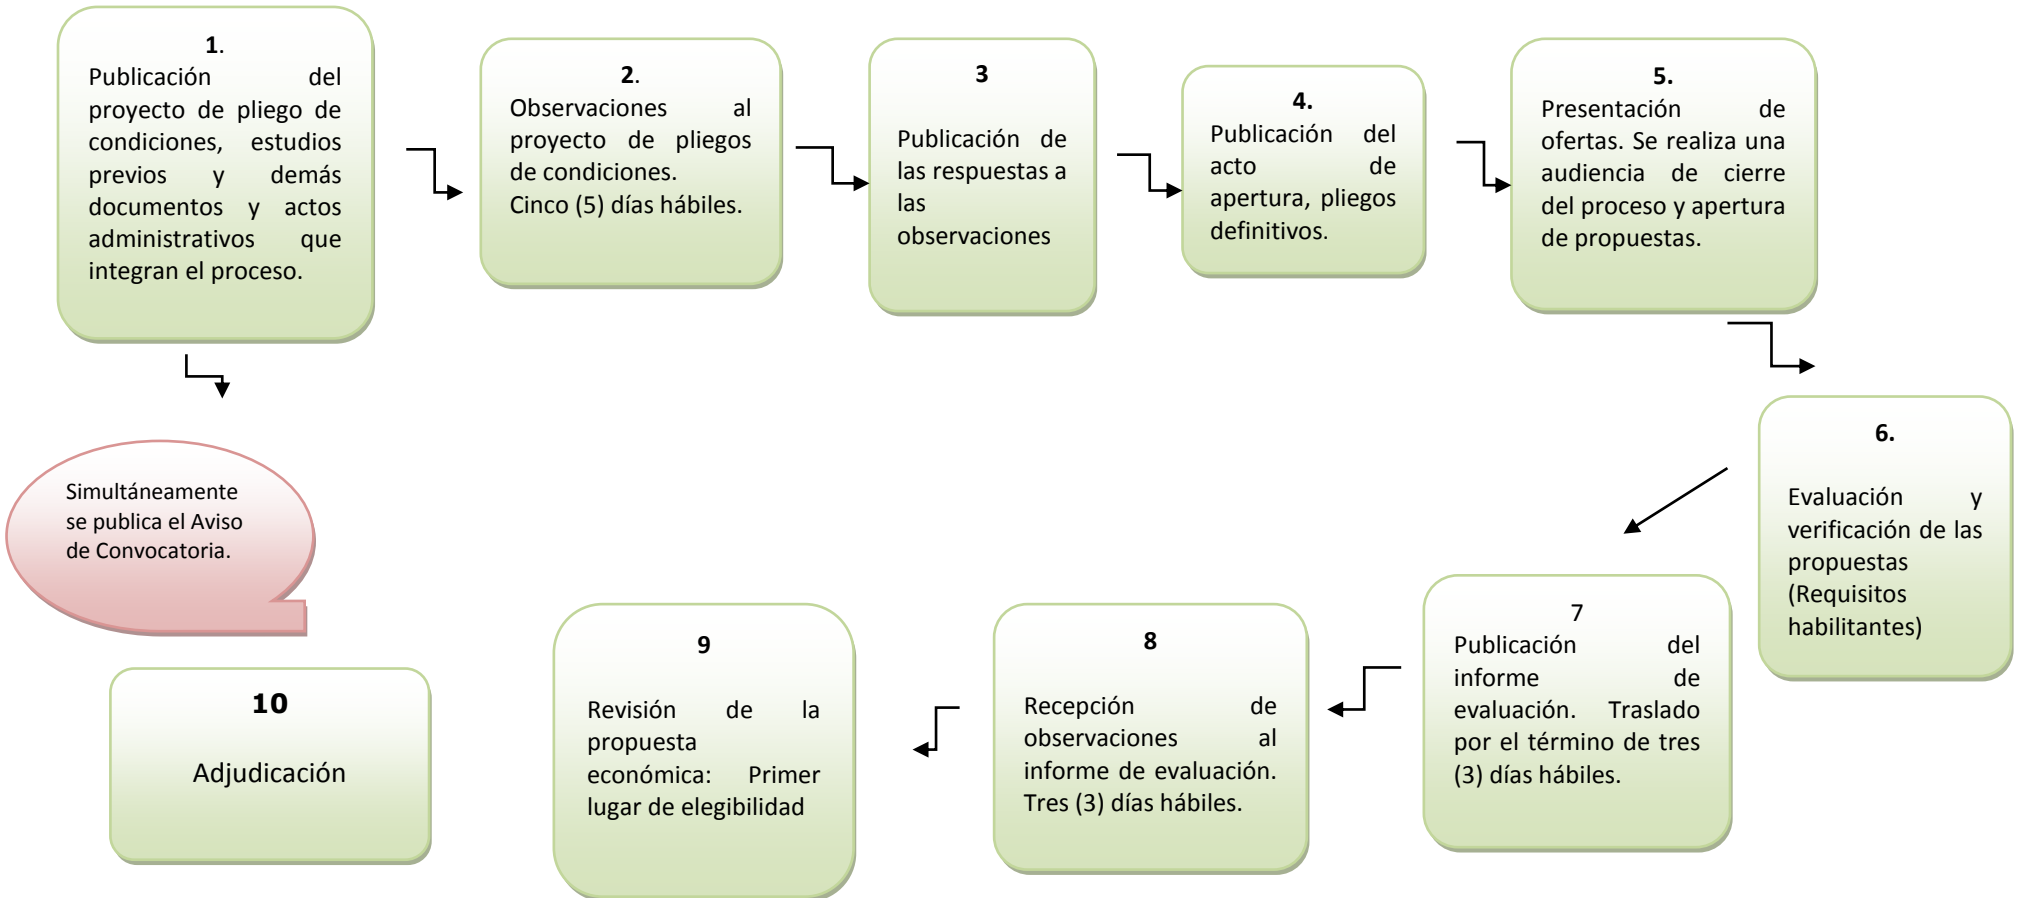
1.
Publicación del proyecto de pliego de condiciones, estudios previos y demás documentos y actos administrativos que integran el proceso.

2.
Observaciones al proyecto de pliegos de condiciones.
Cinco (5) días hábiles.

3
Publicación de las respuestas a las observaciones

4.
Publicación del acto de apertura, pliegos definitivos.

5.
Presentación de ofertas. Se realiza una audiencia de cierre del proceso y apertura de propuestas.

Simultáneamente se publica el Aviso de Convocatoria.

6.
Evaluación y verificación de las propuestas (Requisitos habilitantes)

7
Publicación del informe de evaluación. Traslado por el término de tres (3) días hábiles.

8
Recepción de observaciones al informe de evaluación. Tres (3) días hábiles.

9
Revisión de la propuesta económica: Primer lugar de elegibilidad

10
Adjudicación